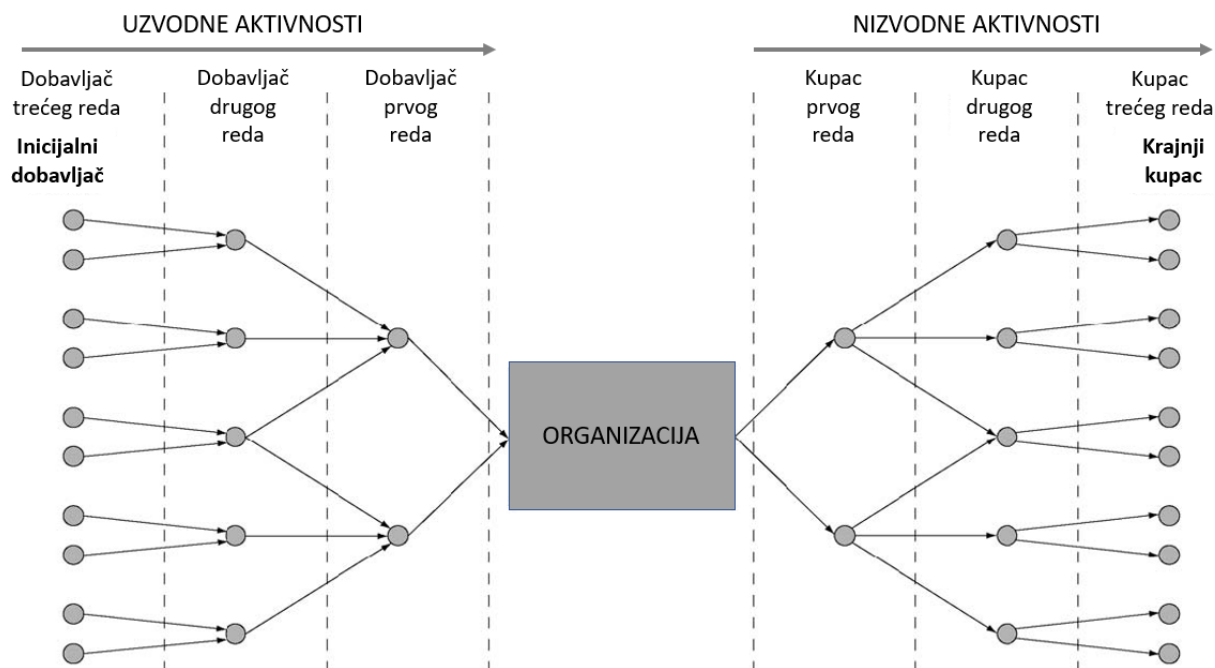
UZVODNE AKTIVNOSTI

NIZVODNE AKTIVNOSTI

Dobavljač trećeg reda

**Inicijalni dobavljač**

Dobavljač drugog reda

Dobavljač prvog reda

ORGANIZACIJA

Kupac prvog reda

Kupac drugog reda

Kupac trećeg reda

**Krajnji kupac**